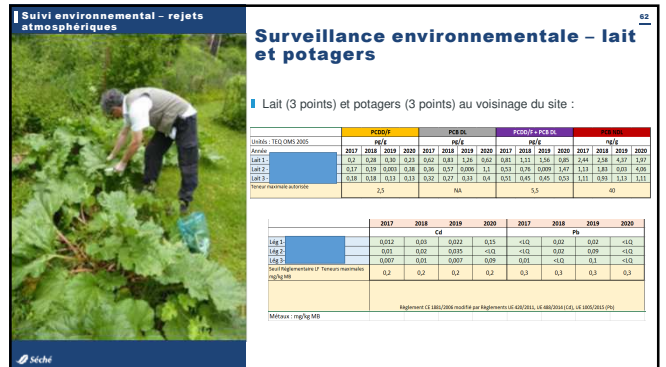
Suivi environnemental – rejets atmosphériques

62

Surveillance environnementale – lait et potagers

Lait (3 points) et potagers (3 points) au voisinage du site :

| Unités : TEQ OMS 2005 | PCDD/F | | | | PCB DL | | | | PCDD/F + PCB DL | | | | PCB NDL | | | |
|---|---|---|---|---|---|---|---|---|---|---|---|---|---|---|---|---|
| | pg/g | | | | pg/g | | | | pg/g | | | | ng/g | | | |
| Année | 2017 | 2018 | 2019 | 2020 | 2017 | 2018 | 2019 | 2020 | 2017 | 2018 | 2019 | 2020 | 2017 | 2018 | 2019 | 2020 |
| Lait 1 - | 0,2 | 0,28 | 0,30 | 0,23 | 0,62 | 0,83 | 1,26 | 0,62 | 0,81 | 1,11 | 1,56 | 0,85 | 2,44 | 2,58 | 4,37 | 1,97 |
| Lait 2 - | 0,17 | 0,19 | 0,003 | 0,38 | 0,36 | 0,57 | 0,006 | 1,1 | 0,53 | 0,76 | 0,009 | 1,47 | 1,13 | 1,83 | 0,03 | 4,06 |
| Lait 3 - | 0,18 | 0,18 | 0,13 | 0,13 | 0,32 | 0,27 | 0,33 | 0,4 | 0,51 | 0,45 | 0,45 | 0,53 | 1,11 | 0,93 | 1,13 | 1,11 |
| Teneur maximale autorisée | 2,5 | | | | NA | | | | 5,5 | | | | 40 | | | |

| | 2017 | 2018 | 2019 | 2020 | 2017 | 2018 | 2019 | 2020 |
|---|---|---|---|---|---|---|---|---|
| | Cd | | | | Pb | | | |
| Lég 1- | 0,012 | 0,03 | 0,022 | 0,15 | <LQ | 0,02 | 0,02 | <LQ |
| Lég 2- | 0,01 | 0,02 | 0,035 | <LQ | <LQ | 0,02 | 0,09 | <LQ |
| Lég 3- | 0,007 | 0,01 | 0,007 | 0,09 | <LQ | 0,01 | 0,1 | <LQ |
| Seuil Réglementaire LF Teneurs maximales mg/kg MB | 0,2 | 0,2 | 0,2 | 0,2 | 0,3 | 0,3 | 0,3 | 0,3 |
| | Règlement CE 1881/2006 modifié par Règlements UE 420/2011, UE 488/2014 (Cd), UE 1005/2015 (Pb) | | | | | | | |

Métaux : mg/kg MB

Séché